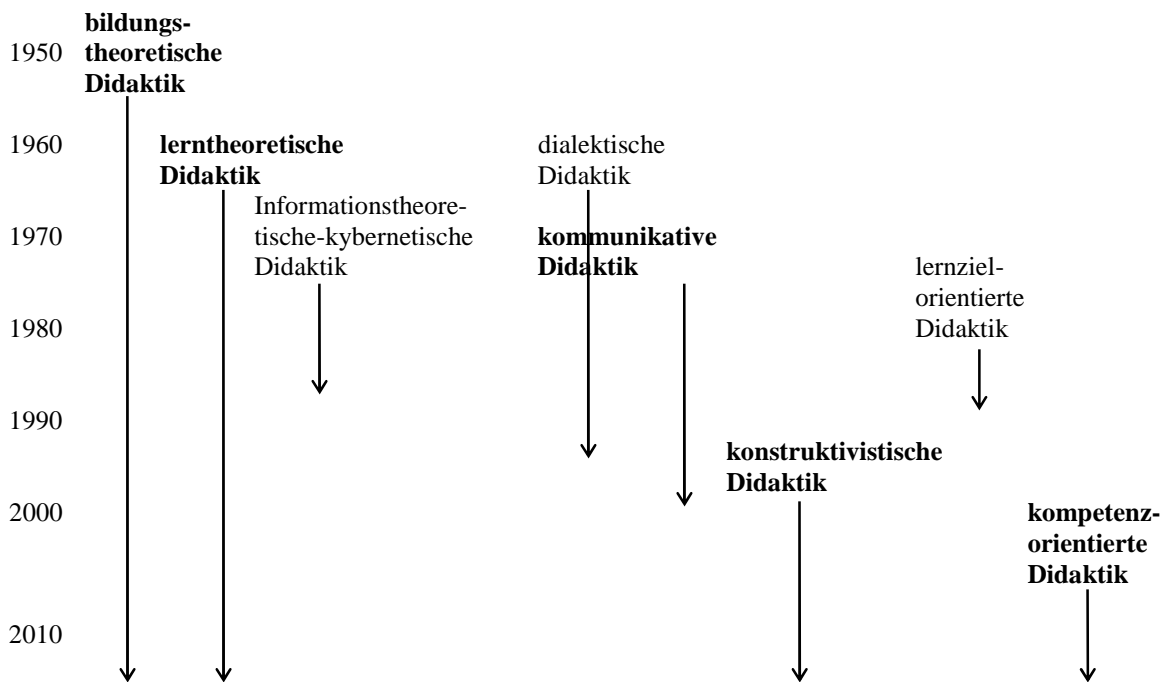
1950 **bildungstheoretische Didaktik**

1960 **lerntheoretische Didaktik**

dialektische Didaktik

Informationstheoretische-kybernetische Didaktik

1970 **kommunikative Didaktik**

lernzielorientierte Didaktik

1980

1990

**konstruktivistische Didaktik**

2000

**kompetenzorientierte Didaktik**

2010